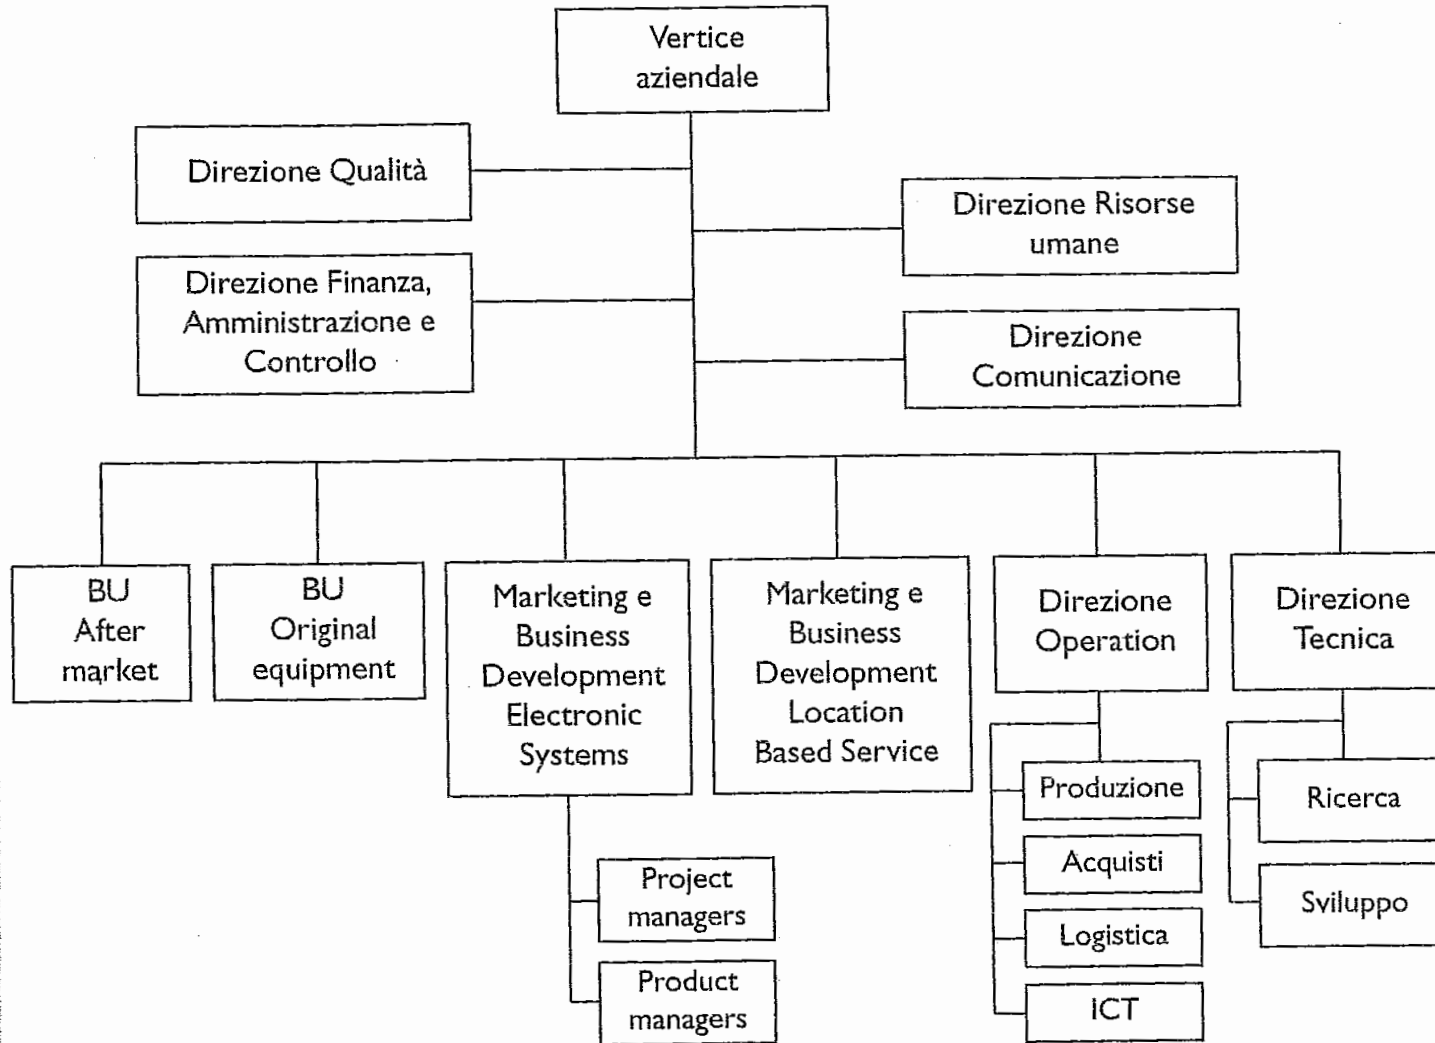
Vertice aziendale

Direzione Qualità

Direzione Finanza, Amministrazione e Controllo

Direzione Risorse umane

Direzione Comunicazione

BU After market

BU Original equipment

Marketing e Business Development Electronic Systems

Project managers

Product managers

Marketing e Business Development Location Based Service

Direzione Operation

Produzione

Acquisti

Logistica

ICT

Direzione Tecnica

Ricerca

Sviluppo